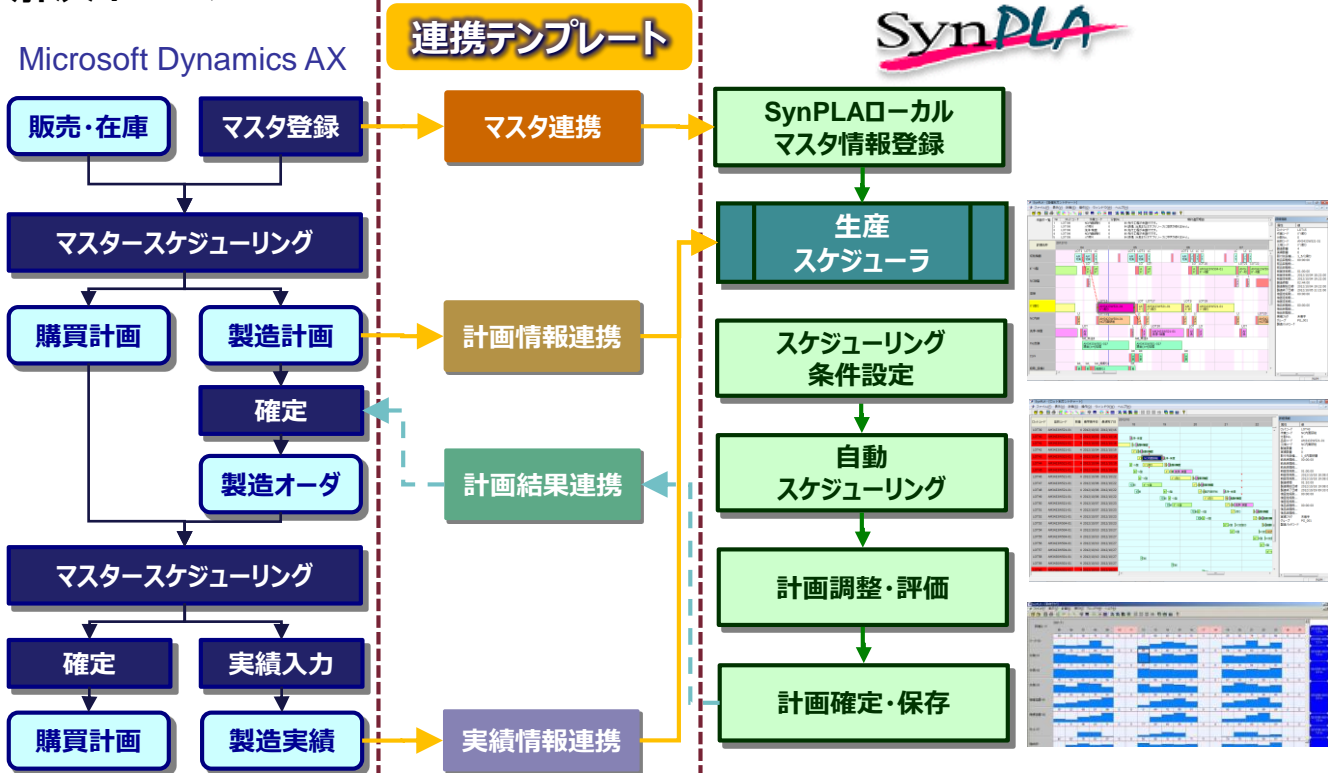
Microsoft Dynamics AX

連携テンプレート

SynPLA

販売・在庫

マスタ登録

マスタ連携

SynPLAローカル マスタ情報登録

マスタースケジューリング

生産 スケジューラ

購買計画

製造計画

計画情報連携

スケジューリング 条件設定

確定

製造オーダ

計画結果連携

自動 スケジューリング

マスタースケジューリング

計画調整・評価

確定

実績入力

計画確定・保存

購買計画

製造実績

実績情報連携